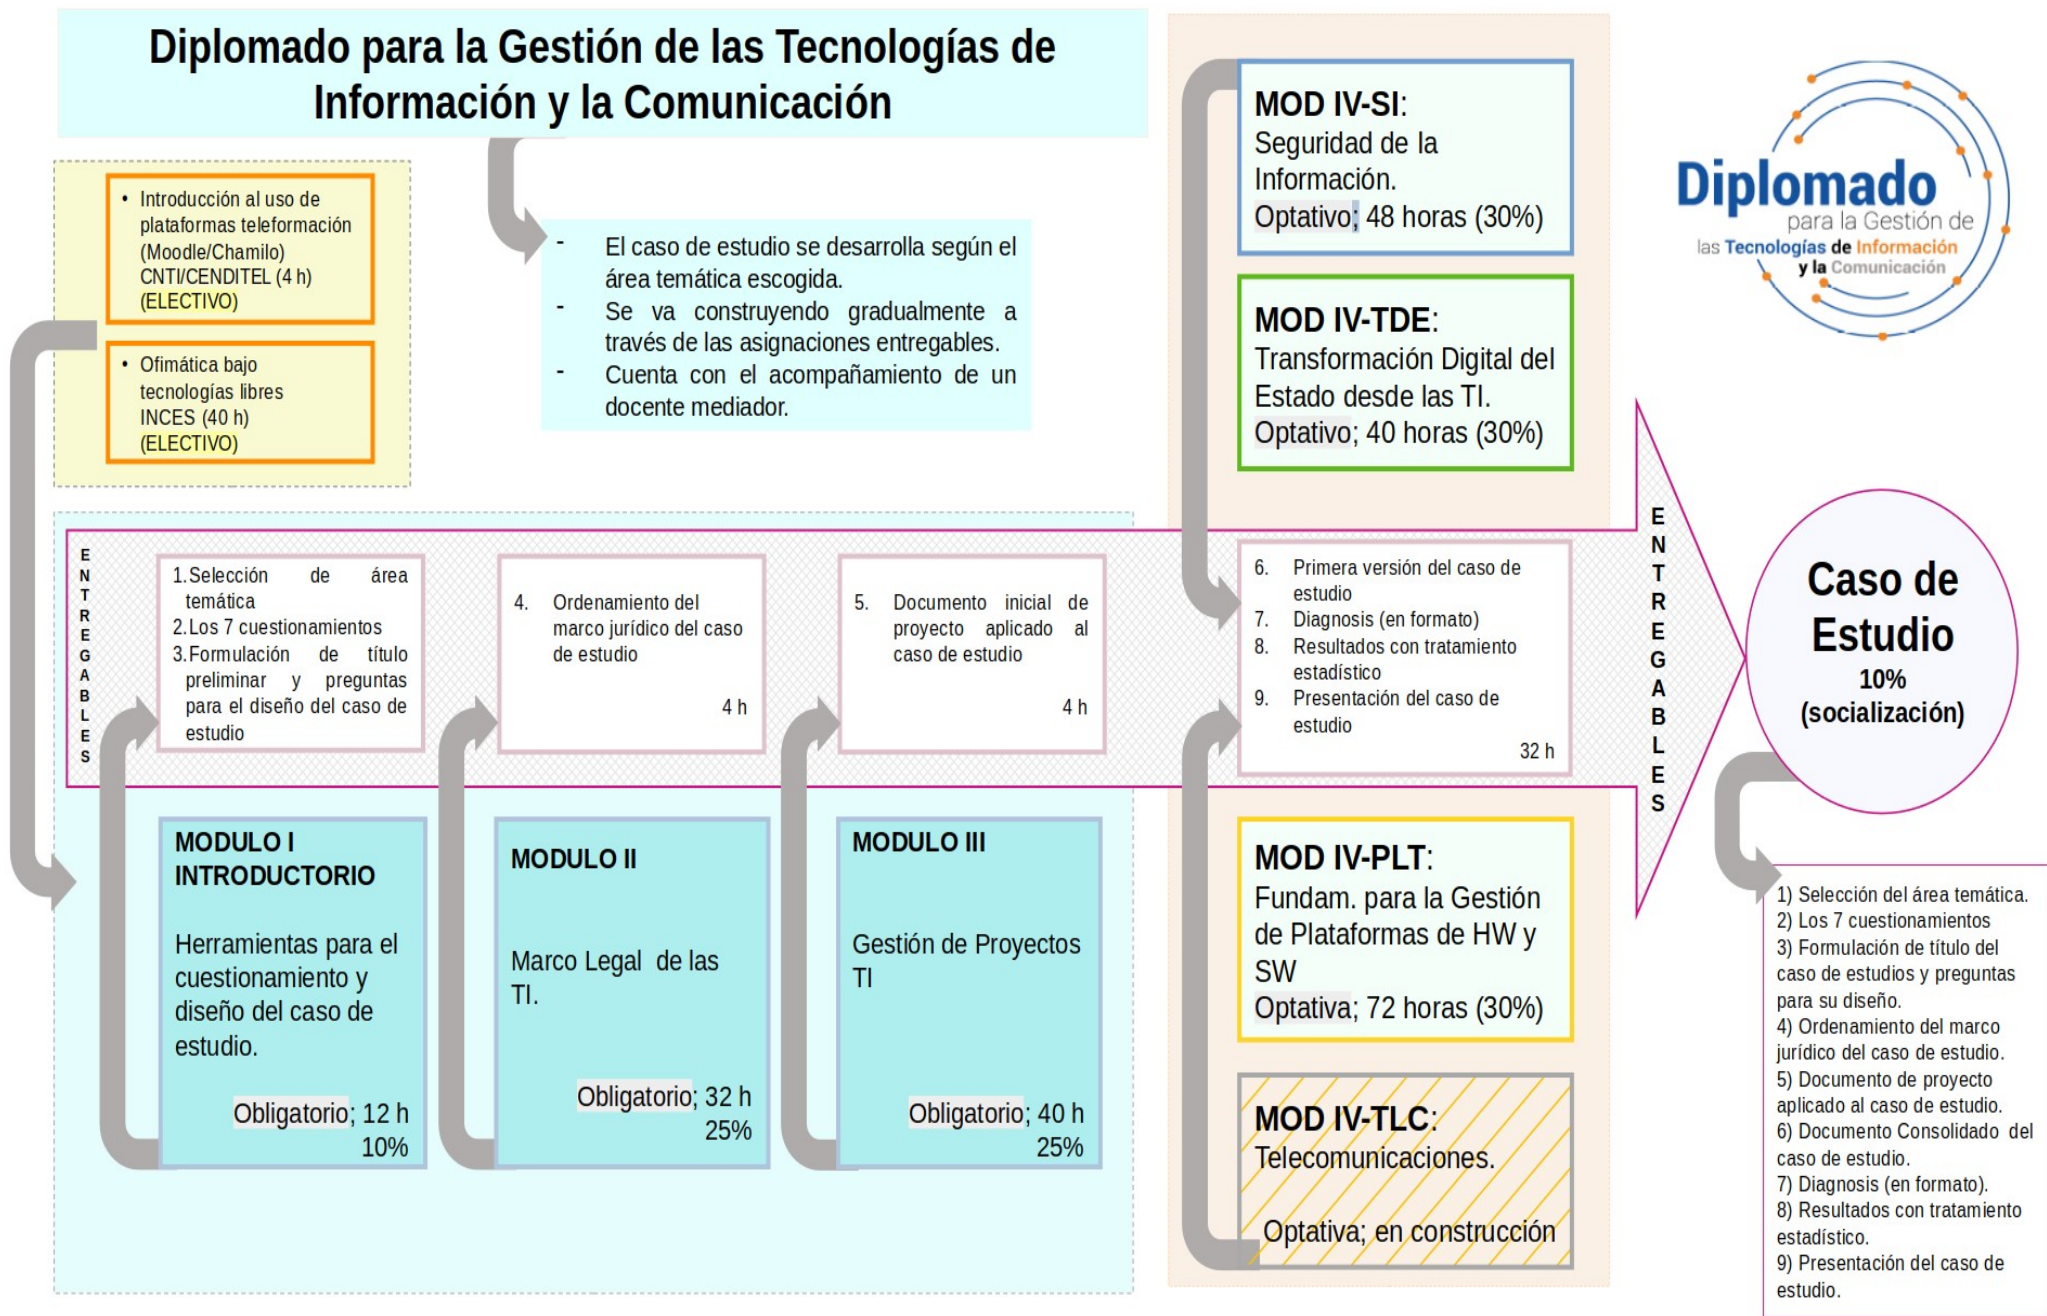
Diplomado para la Gestión de las Tecnologías de Información y la Comunicación

- Introducción al uso de plataformas teleformación (Moodle/Chamilo) CNTI/CENDITEL (4 h) (ELECTIVO)

- Ofimática bajo tecnologías libres INCES (40 h) (ELECTIVO)

- El caso de estudio se desarrolla según el área temática escogida.
- Se va construyendo gradualmente a través de las asignaciones entregables.
- Cuenta con el acompañamiento de un docente mediador.

MOD IV-SI: Seguridad de la Información. Optativo; 48 horas (30%)

MOD IV-TDE: Transformación Digital del Estado desde las TI. Optativo; 40 horas (30%)

Diplomado para la Gestión de las Tecnologías de Información y la Comunicación

ENTREGABLES

1. Selección de área temática
2. Los 7 cuestionamientos
3. Formulación de título preliminar y preguntas para el diseño del caso de estudio

4. Ordenamiento del marco jurídico del caso de estudio
4 h

5. Documento inicial de proyecto aplicado al caso de estudio
4 h

6. Primera versión del caso de estudio
7. Diagnosis (en formato)
8. Resultados con tratamiento estadístico
9. Presentación del caso de estudio
32 h

ENTREGABLES

Caso de Estudio
10%
(socialización)

MODULO I INTRODUCTORIO
Herramientas para el cuestionamiento y diseño del caso de estudio.
Obligatorio; 12 h
10%

MODULO II
Marco Legal de las TI.
Obligatorio; 32 h
25%

MODULO III
Gestión de Proyectos TI
Obligatorio; 40 h
25%

MOD IV-PLT: Fundam. para la Gestión de Plataformas de HW y SW
Optativa; 72 horas (30%)

MOD IV-TLC: Telecomunicaciones.
Optativa; en construcción

1) Selección del área temática.
2) Los 7 cuestionamientos
3) Formulación de título del caso de estudios y preguntas para su diseño.
4) Ordenamiento del marco jurídico del caso de estudio.
5) Documento de proyecto aplicado al caso de estudio.
6) Documento Consolidado del caso de estudio.
7) Diagnosis (en formato).
8) Resultados con tratamiento estadístico.
9) Presentación del caso de estudio.